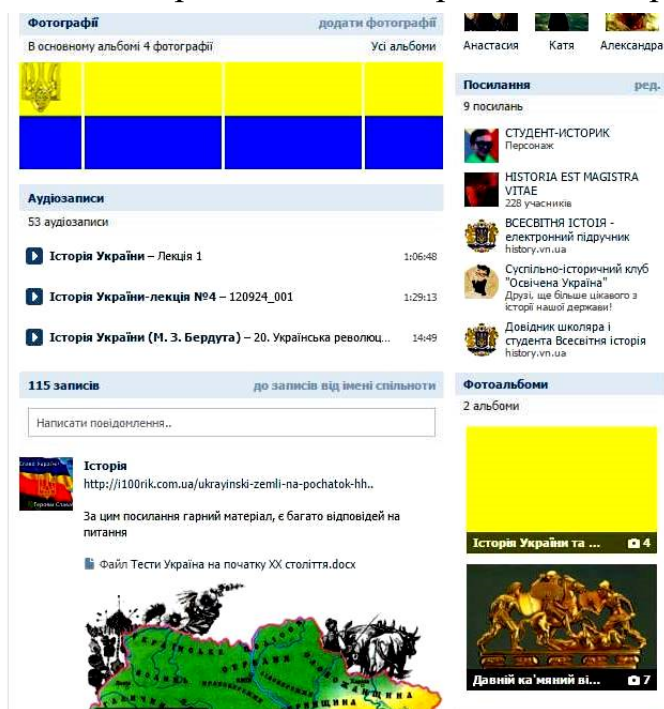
Фотографії
додати фотографії
В основному альбомі 4 фотографії
Усі альбоми

Аудіозаписи
53 аудіозаписи
Історія України – Лекція 1 1:06:48
Історія України-лекція №4 – 120924_001 1:29:13
Історія України (М. З. Бердута) – 20. Українська революц... 14:49

115 записів
до записів від імені спільноти
Написати повідомлення..

Історія
http://i100rik.com.ua/ukrayinski-zemli-na-pochatok-hh..

За цим посилання гарний матеріал, є багато відповідей на питання

Файл Тести Україна на початку XX століття.docx

Анастасия
Катя
Александра

Посилання
ред.
9 посилань

СТУДЕНТ-ИСТОРИК
Персонаж

HISTORIA EST MAGISTRA VITAE
228 учасників

ВСЕСВІТНЯ ІСТОІЯ - електронний підручник
history.vn.ua

Суспільно-історичний клуб "Освічена Україна"
Друзі, ще більше цікавого з історії нашої держави!

Довідник школяра і студента Всесвітня історія
history.vn.ua

Фотоальбоми
2 альбоми
Історія України та ... 4
Давній ка'мяний ві... 7